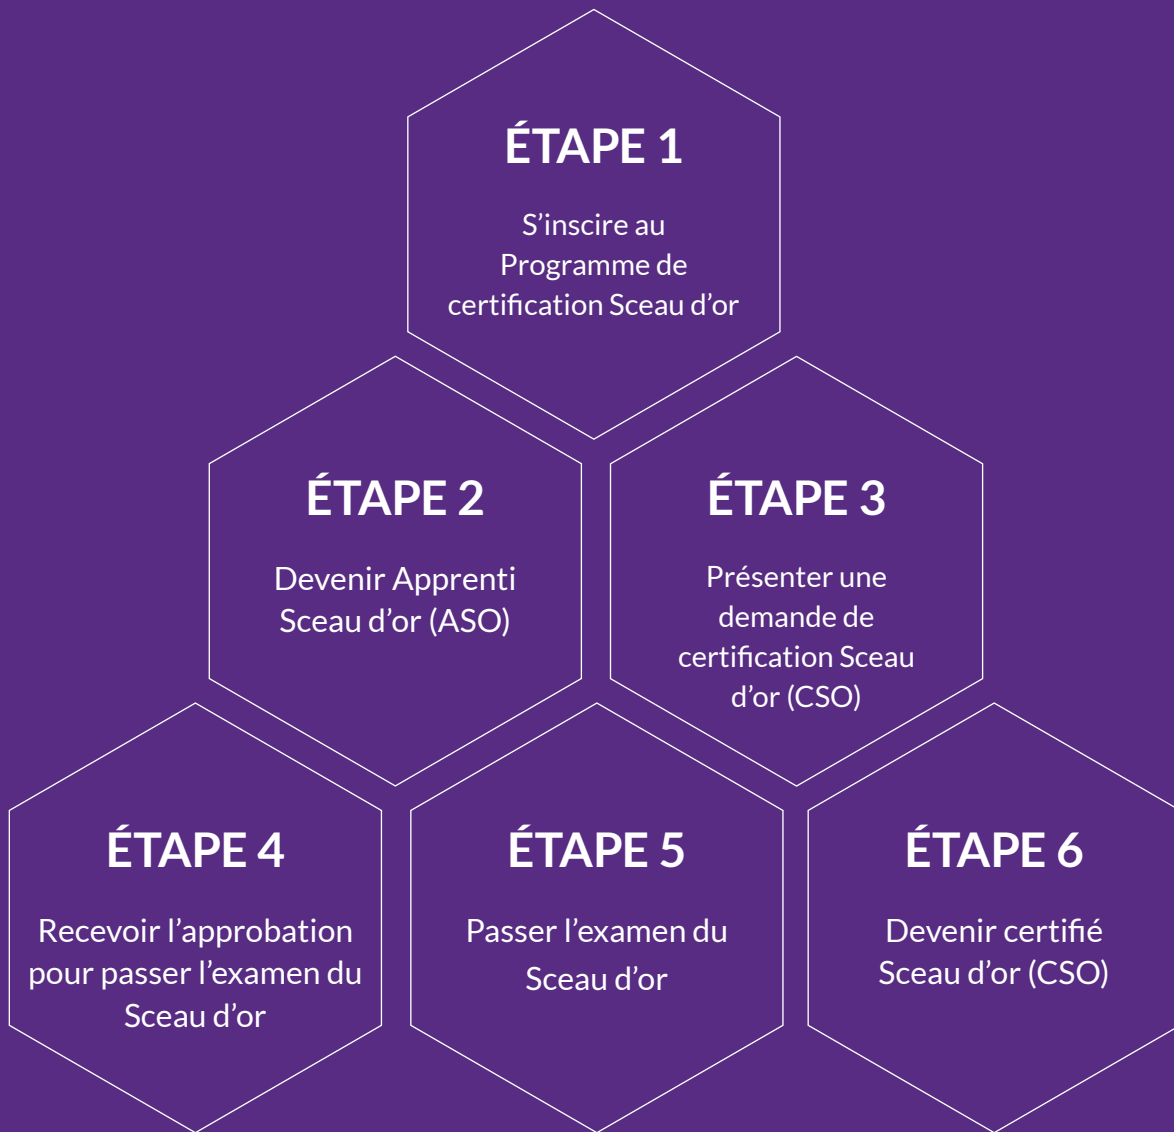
ÉTAPE 1

S'inscire au Programme de certification Sceau d'or

ÉTAPE 2

Devenir Apprenti Sceau d'or (ASO)

ÉTAPE 3

Présenter une demande de certification Sceau d'or (CSO)

ÉTAPE 4

Recevoir l'approbation pour passer l'examen du Sceau d'or

ÉTAPE 5

Passer l'examen du Sceau d'or

ÉTAPE 6

Devenir certifié Sceau d'or (CSO)